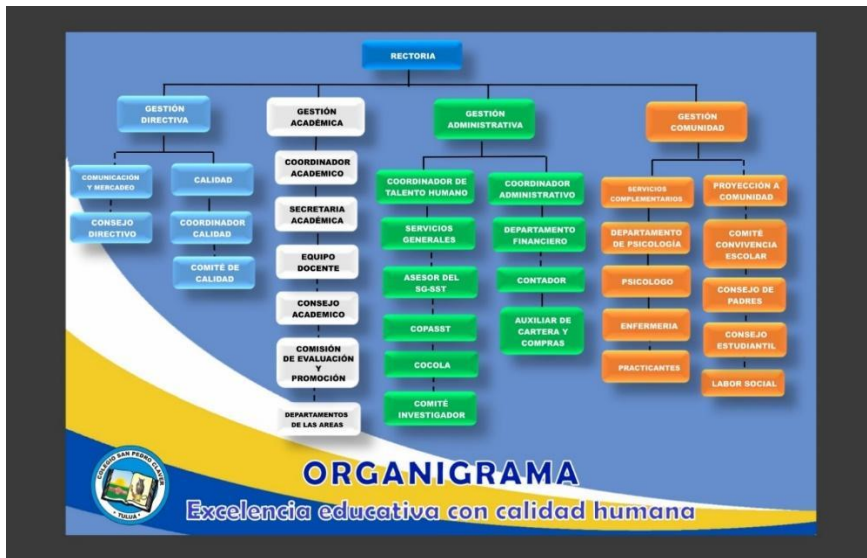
RECTORIA

GESTIÓN DIRECTIVA

COMUNICACIÓN Y MERCADEO

CONSEJO DIRECTIVO

CALIDAD

COORDINADOR CALIDAD

COMITÉ DE CALIDAD

GESTIÓN ACADÉMICA

COORDINADOR ACADEMICO

SECRETARIA ACADÉMICA

EQUIPO DOCENTE

CONSEJO ACADEMICO

COMISIÓN DE EVALUACIÓN Y PROMOCIÓN

DEPARTAMENTOS DE LAS AREAS

GESTIÓN ADMINISTRATIVA

COORDINADOR DE TALENTO HUMANO

SERVICIOS GENERALES

ASESOR DEL SG-SST

COPASST

COCOLA

COMITÉ INVESTIGADOR

COORDINADOR ADMINISTRATIVO

DEPARTAMENTO FINANCIERO

CONTADOR

AUXILIAR DE CARTERA Y COMPRAS

GESTIÓN COMUNIDAD

SERVICIOS COMPLEMENTARIOS

DEPARTAMENTO DE PSICOLOGÍA

PSICOLOGO

ENFERMERIA

PRACTICANTES

PROYECCIÓN A COMUNIDAD

COMITÉ CONVIVENCIA ESCOLAR

CONSEJO DE PADRES

CONSEJO ESTUDIANTIL

LABOR SOCIAL

COLEGIO SAN PEDRO CLAVER
TULUA

ORGANIGRAMA

Excelencia educativa con calidad humana